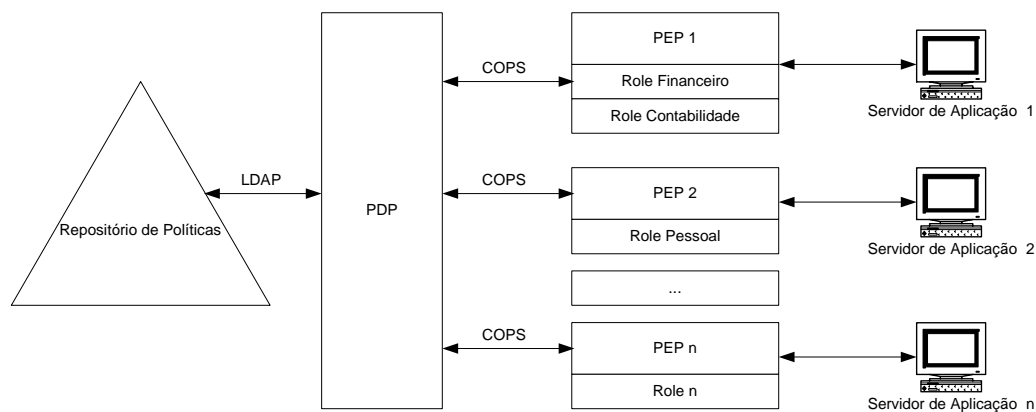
Repositório de Políticas

LDAP

PDP

COPS

PEP 1

Role Financeiro

Role Contabilidade

Servidor de Aplicação 1

COPS

PEP 2

Role Pessoal

Servidor de Aplicação 2

...

COPS

PEP n

Role n

Servidor de Aplicação n